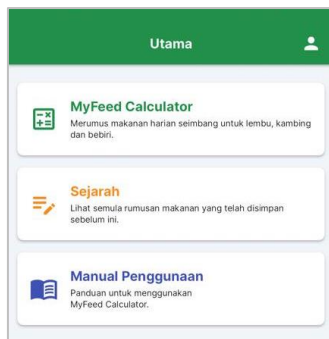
Utama

MyFeed Calculator
Merumus makanan harian seimbang untuk lembu, kambing dan bebiri.

Sejarah
Lihat semula rumusan makanan yang telah disimpan sebelum ini.

Manual Penggunaan
Panduan untuk menggunakan MyFeed Calculator.